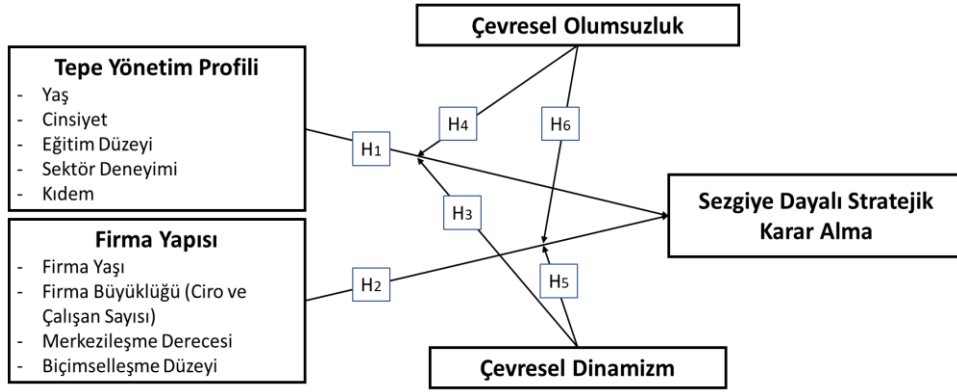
Çevresel Olumsuzluk

Tepe Yönetim Profili
- Yaş
- Cinsiyet
- Eğitim Düzeyi
- Sektör Deneyimi
- Kıdem

H4

H6

H1

H3

Sezgiye Dayalı Stratejik Karar Alma

Firma Yapısı
- Firma Yaşı
- Firma Büyüklüğü (Ciro ve Çalışan Sayısı)
- Merkezileşme Derecesi
- Biçimselleşme Düzeyi

H2

H5

Çevresel Dinamizm